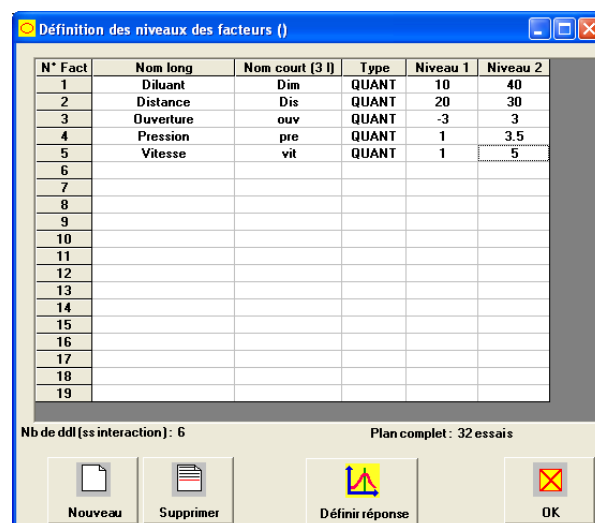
Définition des niveaux des facteurs ()

| N° Fact | Nom long | Nom court (3 l) | Type | Niveau 1 | Niveau 2 |
|---|---|---|---|---|---|
| 1 | Diluant | Dim | QUANT | 10 | 40 |
| 2 | Distance | Dis | QUANT | 20 | 30 |
| 3 | Ouverture | ouv | QUANT | -3 | 3 |
| 4 | Pression | pre | QUANT | 1 | 3.5 |
| 5 | Vitesse | vit | QUANT | 1 | 5 |
| 6 | | | | | |
| 7 | | | | | |
| 8 | | | | | |
| 9 | | | | | |
| 10 | | | | | |
| 11 | | | | | |
| 12 | | | | | |
| 13 | | | | | |
| 14 | | | | | |
| 15 | | | | | |
| 16 | | | | | |
| 17 | | | | | |
| 18 | | | | | |
| 19 | | | | | |

Nb de ddl (ss interaction) : 6

Plan complet : 32 essais

Nouveau

Supprimer

Définir réponse

OK